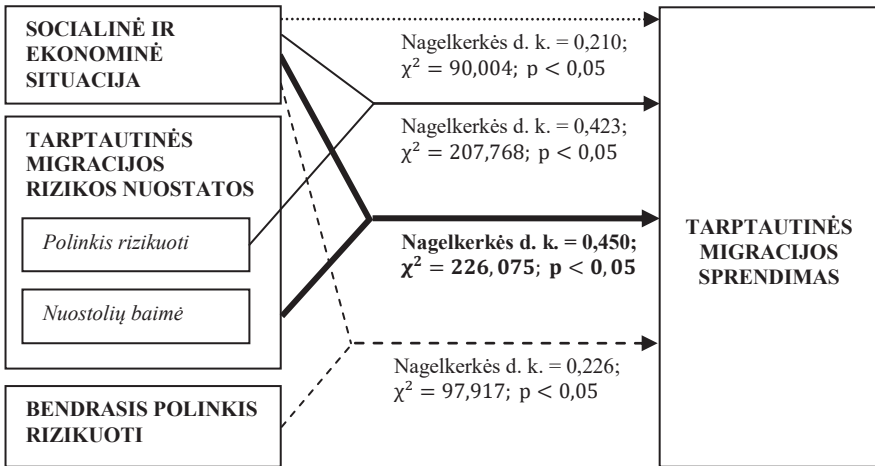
SOCIALINĖ IR EKONOMINĖ SITUACIJA

TARPTAUTINĖS MIGRACIJOS RIZIKOS NUOSTATOS

*Polinkis rizikuoti*

*Nuostolių baimė*

BENDRASIS POLINKIS RIZIKUOTI

Nagelkerkės d. k. = 0,210; $\chi^2 = 90{,}004$; $p < 0{,}05$

Nagelkerkės d. k. = 0,423; $\chi^2 = 207{,}768$; $p < 0{,}05$

**Nagelkerkės d. k. = 0,450;** $\boldsymbol{\chi^2 = 226{,}075}$; $\mathbf{p < 0{,}05}$

Nagelkerkės d. k. = 0,226; $\chi^2 = 97{,}917$; $p < 0{,}05$

TARPTAUTINĖS MIGRACIJOS SPRENDIMAS